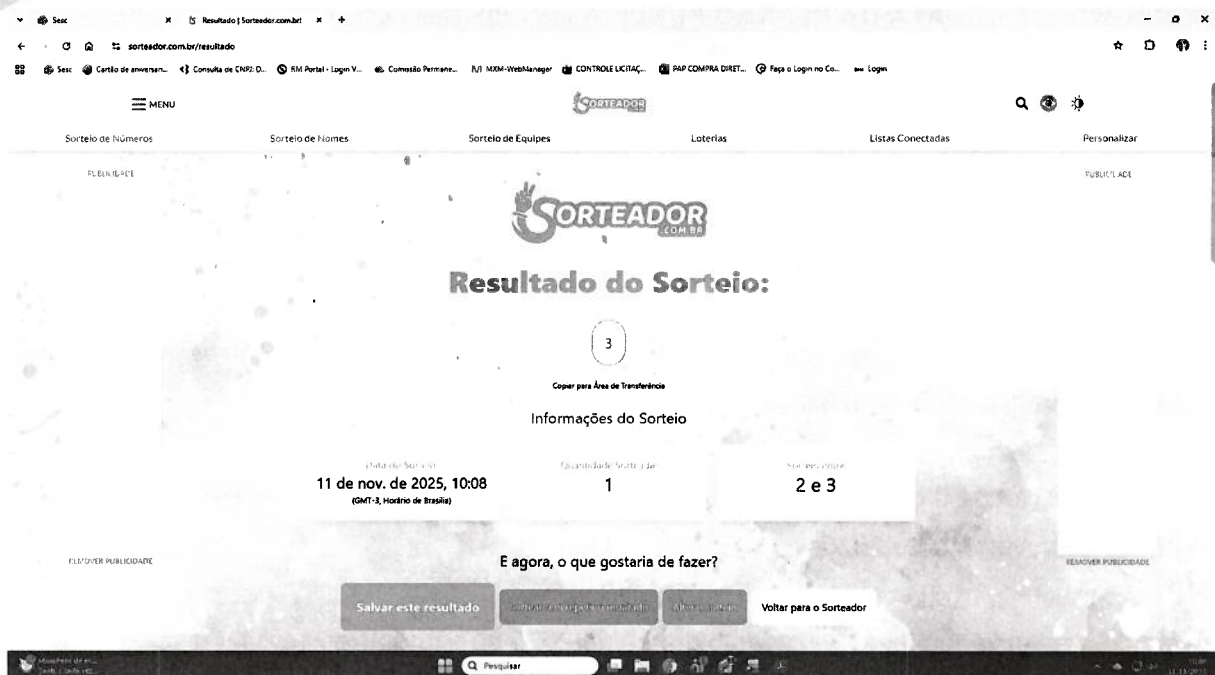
Sesc | Resultado | Sorteador.com.br

sorteador.com.br/resultado

Sesc | Cartão de aniversari... | Consulta de CNPJ: D... | RM Portal - Login V... | Comissão Permane... | MXM-WebManager | CONTROLE LICITAÇ... | PAP COMPRA DIRET... | Faça o Login no Co... | Logon

MENU

SORTEADOR

Sorteio de Números | Sorteio de Nomes | Sorteio de Equipes | Loterias | Listas Conectadas | Personalizar

PUBLICIDADE

PUBLICIDADE

SORTEADOR .COM.BR

Resultado do Sorteio:

3

Copiar para Área de Transferência

Informações do Sorteio

Data do Sorteio
11 de nov. de 2025, 10:08
(GMT-3, Horário de Brasília)

Quantidade Sorteada
1

Sorteados entre
2 e 3

REMOVER PUBLICIDADE

E agora, o que gostaria de fazer?

REMOVER PUBLICIDADE

Salvar este resultado | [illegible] | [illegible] | Voltar para o Sorteador

Pesquisar